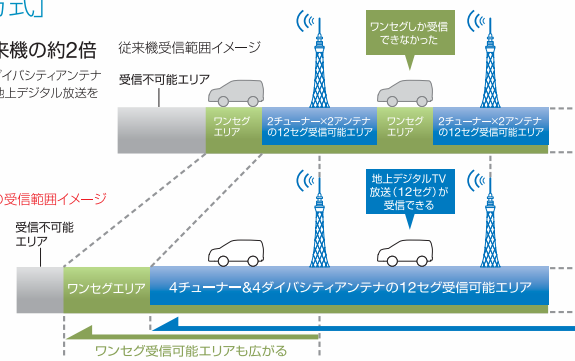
方式」

来機の約2倍

イバシティアンテナ
地上デジタル放送を

従来機受信範囲イメージ

受信不可能エリア

ワンセグしか受信できなかった

ワンセグエリア

2チューナー×2アンテナの12セグ受信可能エリア

ワンセグエリア

2チューナー×2アンテナの12セグ受信可能エリア

の受信範囲イメージ

地上デジタルTV放送（12セグ）が受信できる

受信不可能エリア

ワンセグエリア

4チューナー&4ダイバシティアンテナの12セグ受信可能エリア

ワンセグ受信可能エリアも広がる